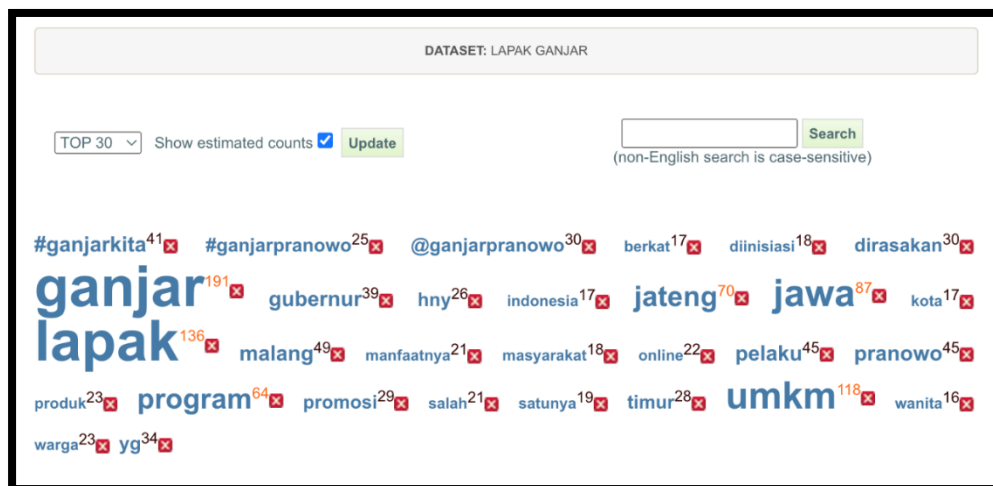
DATASET: LAPAK GANJAR

TOP 30 Show estimated counts Update

Search
(non-English search is case-sensitive)

#ganjarkita41 #ganjarpranowo25 @ganjarpranowo30 berkat17 diinisiasi18 dirasakan30 ganjar191 gubernur39 hny26 indonesia17 jateng70 jawa87 kota17 lapak136 malang49 manfaatnya21 masyarakat18 online22 pelaku45 pranowo45 produk23 program64 promosi29 salah21 satunya19 timur28 umkm118 wanita16 warga23 yg34